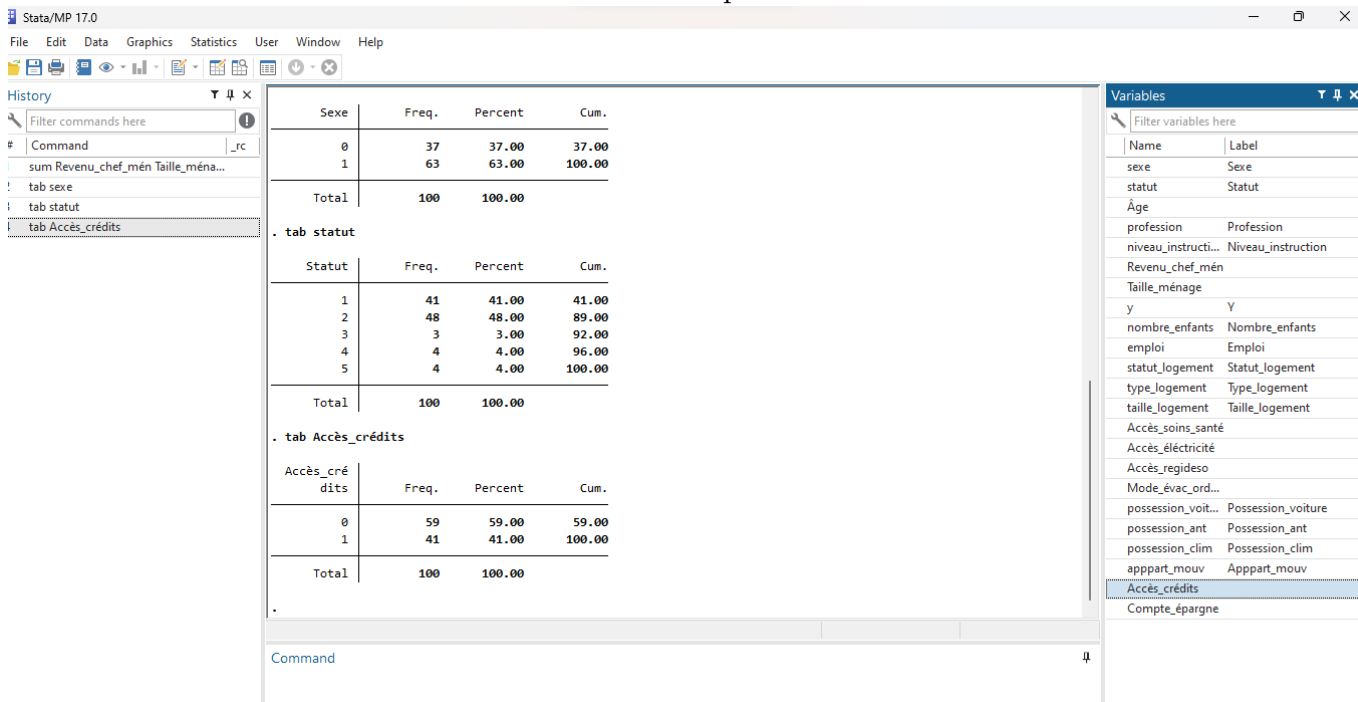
Stata/MP 17.0

File Edit Data Graphics Statistics User Window Help

History

Filter commands here

| # | Command | _rc |
|---|---|---|
| | sum Revenu_chef_mén Taille_ména... | |
| | tab sexe | |
| | tab statut | |
| | tab Accès_crédits | |

| Sexe | Freq. | Percent | Cum. |
|---|---|---|---|
| 0 | 37 | 37.00 | 37.00 |
| 1 | 63 | 63.00 | 100.00 |
| Total | 100 | 100.00 | |

. tab statut

| Statut | Freq. | Percent | Cum. |
|---|---|---|---|
| 1 | 41 | 41.00 | 41.00 |
| 2 | 48 | 48.00 | 89.00 |
| 3 | 3 | 3.00 | 92.00 |
| 4 | 4 | 4.00 | 96.00 |
| 5 | 4 | 4.00 | 100.00 |
| Total | 100 | 100.00 | |

. tab Accès_crédits

| Accès_crédits | Freq. | Percent | Cum. |
|---|---|---|---|
| 0 | 59 | 59.00 | 59.00 |
| 1 | 41 | 41.00 | 100.00 |
| Total | 100 | 100.00 | |

.

Command

Variables

Filter variables here

| Name | Label |
|---|---|
| sexe | Sexe |
| statut | Statut |
| Âge | |
| profession | Profession |
| niveau_instructi... | Niveau_instruction |
| Revenu_chef_mén | |
| Taille_ménage | |
| y | Y |
| nombre_enfants | Nombre_enfants |
| emploi | Emploi |
| statut_logement | Statut_logement |
| type_logement | Type_logement |
| taille_logement | Taille_logement |
| Accès_soins_santé | |
| Accès_éléctricité | |
| Accès_regideso | |
| Mode_évac_ord... | |
| possession_voit... | Possession_voiture |
| possession_ant | Possession_ant |
| possession_clim | Possession_clim |
| apppart_mouv | Apppart_mouv |
| Accès_crédits | |
| Compte_épargne | |